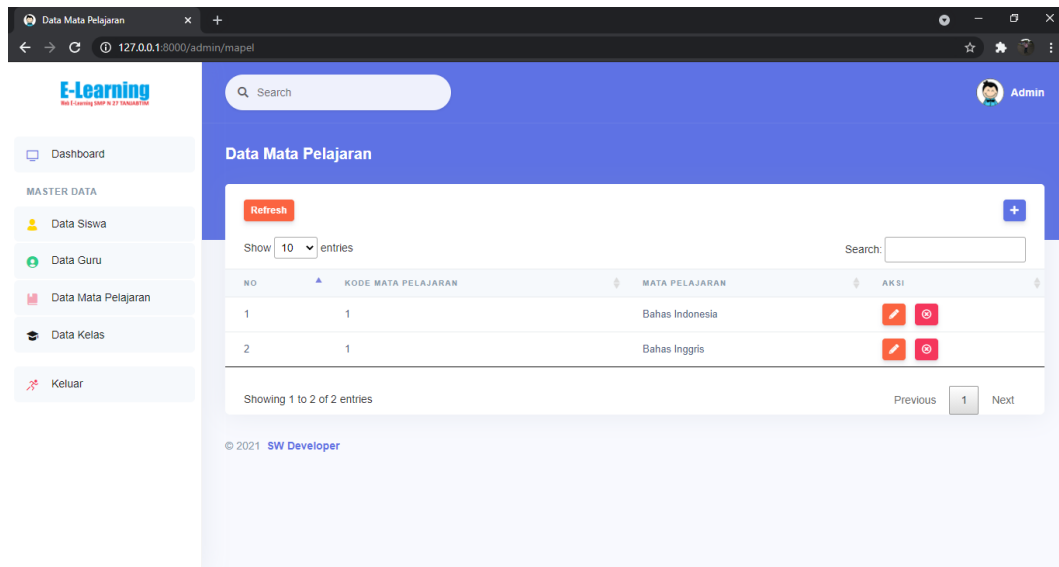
Data Mata Pelajaran

127.0.0.1:8000/admin/mapel

E-Learning
Web E-Learning SMP N 27 TANJABTIM

Search

Admin

Dashboard

MASTER DATA

Data Siswa

Data Guru

Data Mata Pelajaran

Data Kelas

Keluar

Data Mata Pelajaran

Refresh

+

Show 10 entries

Search:

| NO | KODE MATA PELAJARAN | MATA PELAJARAN | AKSI |
|---|---|---|---|
| 1 | 1 | Bahas Indonesia | |
| 2 | 1 | Bahas Inggris | |

Showing 1 to 2 of 2 entries

Previous 1 Next

© 2021 SW Developer